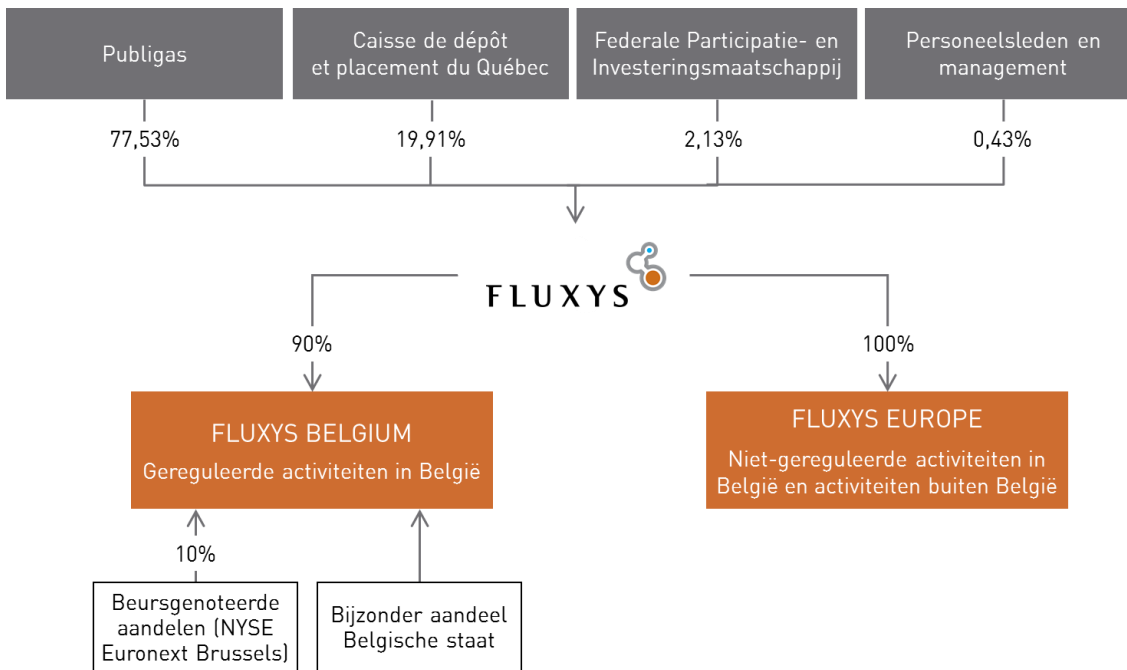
Publigas

Caisse de dépôt et placement du Québec

Federale Participatie- en Investeringsmaatschappij

Personeelsleden en management

77,53%

19,91%

2,13%

0,43%

FLUXYS

90%

100%

FLUXYS BELGIUM

Gereguleerde activiteiten in België

FLUXYS EUROPE

Niet-gereguleerde activiteiten in België en activiteiten buiten België

10%

Beursgenoteerde aandelen (NYSE Euronext Brussels)

Bijzonder aandeel Belgische staat